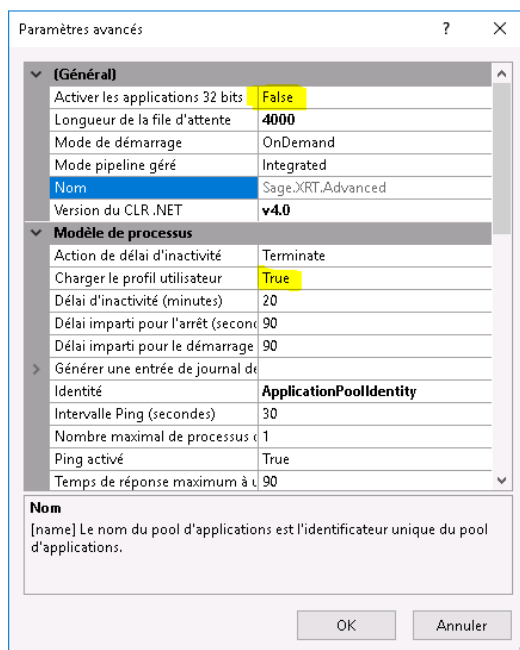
Paramètres avancés ? ×

(Général)

| | |
|---|---|
| Activer les applications 32 bits | False |
| Longueur de la file d'attente | 4000 |
| Mode de démarrage | OnDemand |
| Mode pipeline géré | Integrated |
| Nom | Sage.XRT.Advanced |
| Version du CLR .NET | v4.0 |

Modèle de processus

| | |
|---|---|
| Action de délai d'inactivité | Terminate |
| Charger le profil utilisateur | True |
| Délai d'inactivité (minutes) | 20 |
| Délai imparti pour l'arrêt (second | 90 |
| Délai imparti pour le démarrage | 90 |
| Générer une entrée de journal de | |
| Identité | ApplicationPoolIdentity |
| Intervalle Ping (secondes) | 30 |
| Nombre maximal de processus d | 1 |
| Ping activé | True |
| Temps de réponse maximum à u | 90 |

Nom
[name] Le nom du pool d'applications est l'identificateur unique du pool d'applications.

OK Annuler